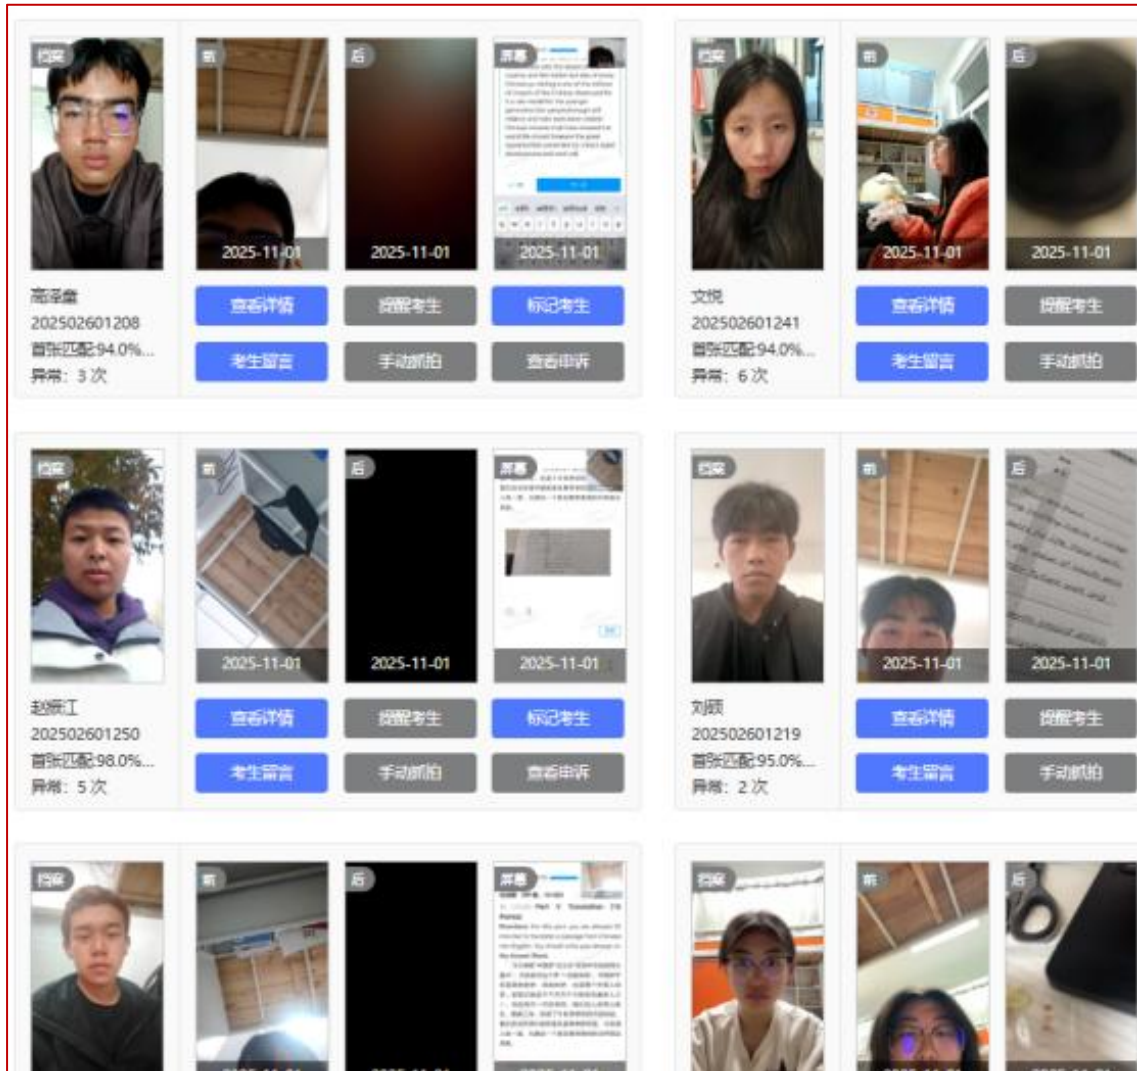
档案
前
后
屏幕
2025-11-01
2025-11-01
2025-11-01
高泽鑫
202502601208
首张匹配:94.0%...
异常：3 次
查看详情
提醒考生
标记考生
考生留言
手动抓拍
查看申诉

档案
前
后
2025-11-01
2025-11-01
文悦
202502601241
首张匹配:94.0%...
异常：6 次
查看详情
提醒考生
考生留言
手动抓拍

档案
前
后
屏幕
2025-11-01
2025-11-01
2025-11-01
赵振江
202502601250
首张匹配:98.0%...
异常：5 次
查看详情
提醒考生
标记考生
考生留言
手动抓拍
查看申诉

档案
前
后
2025-11-01
2025-11-01
刘颐
202502601219
首张匹配:95.0%...
异常：2 次
查看详情
提醒考生
考生留言
手动抓拍

档案
前
后
屏幕
Part V Translation
Directions:

档案
前
后